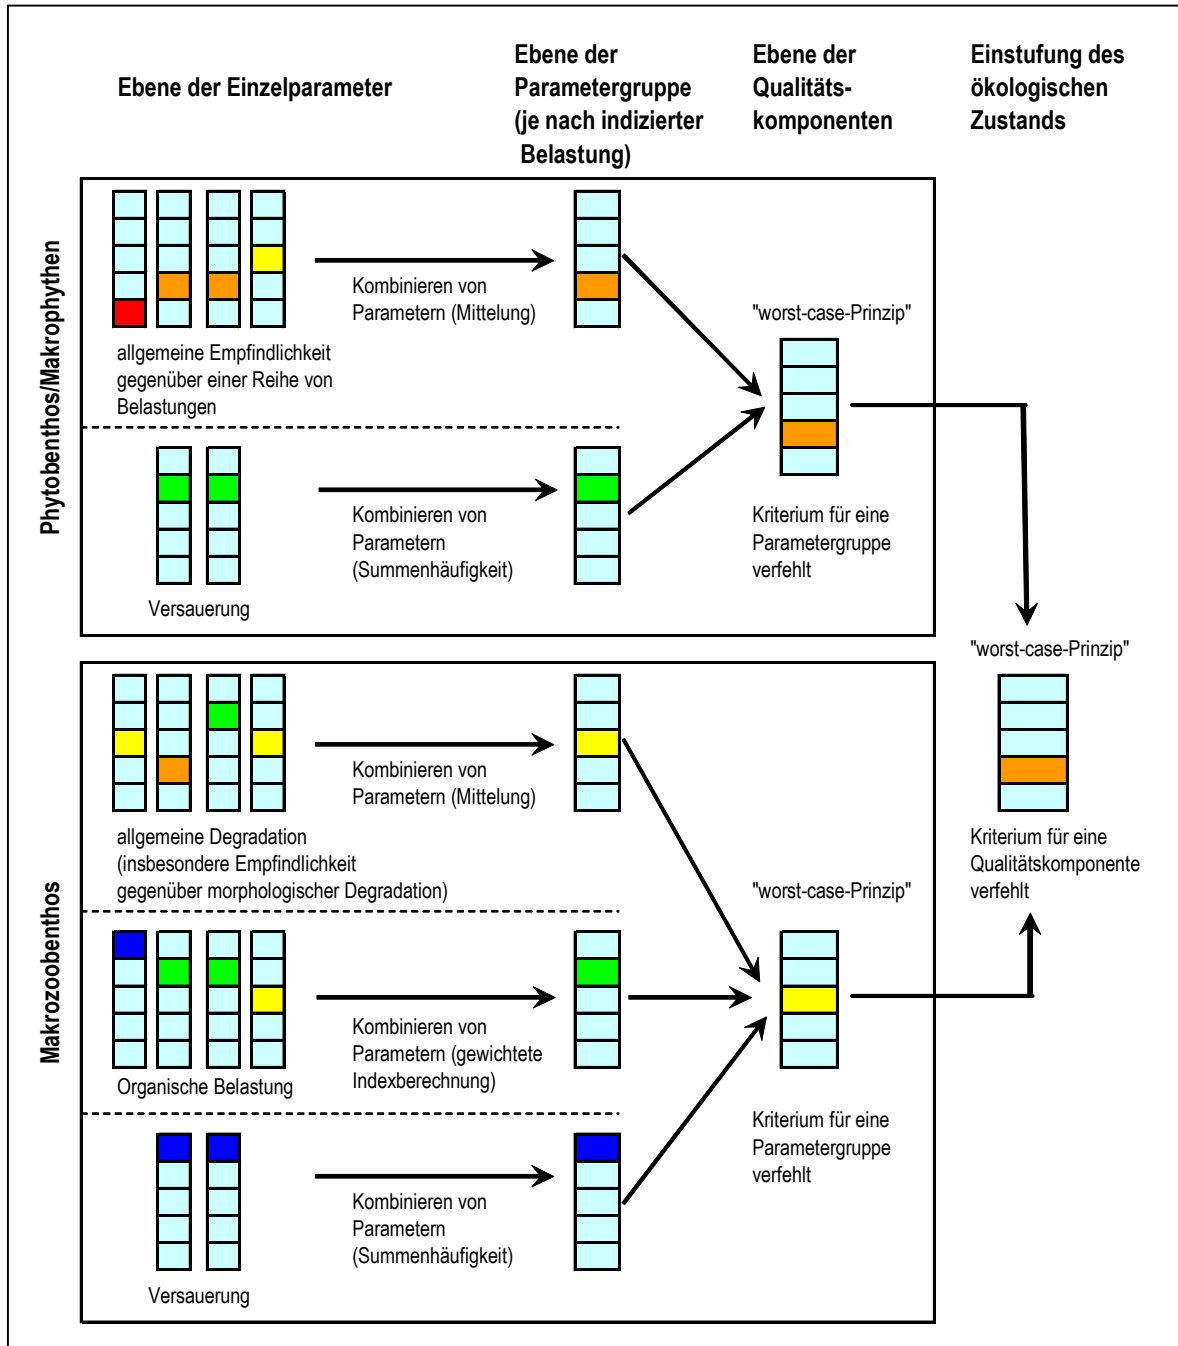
Ebene der Einzelparameter

Ebene der Parametergruppe (je nach indizierter Belastung)

Ebene der Qualitätskomponenten

Einstufung des ökologischen Zustands

Phytobenthos/Makrophythen

Kombinieren von Parametern (Mittelung)

allgemeine Empfindlichkeit gegenüber einer Reihe von Belastungen

"worst-case-Prinzip"

Kombinieren von Parametern (Summenhäufigkeit)

Versauerung

Kriterium für eine Parametergruppe verfehlt

"worst-case-Prinzip"

Makrozoobenthos

Kombinieren von Parametern (Mittelung)

allgemeine Degradation (insbesondere Empfindlichkeit gegenüber morphologischer Degradation)

Kriterium für eine Qualitätskomponente verfehlt

"worst-case-Prinzip"

Kombinieren von Parametern (gewichtete Indexberechnung)

Organische Belastung

Kriterium für eine Parametergruppe verfehlt

Kombinieren von Parametern (Summenhäufigkeit)

Versauerung